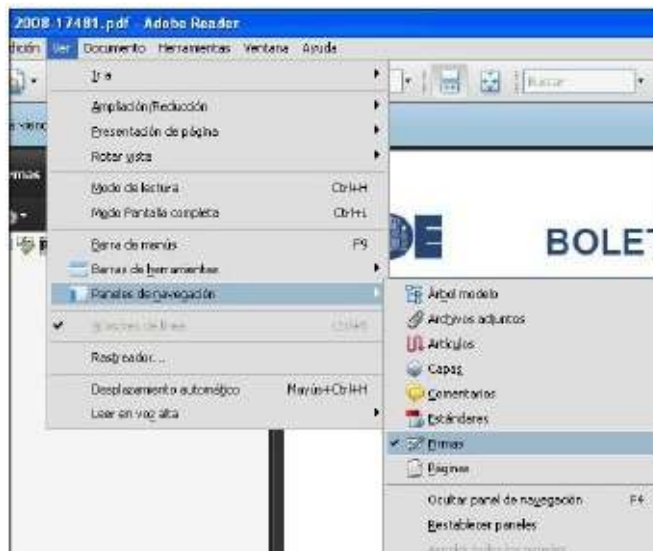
2008-17481.pdf - Adobe Reader

dición Ver Documento Herramientas Ventana Ayuda

Buscar

Ir a
Ampliación/Reducción
Presentación de página
Rotar vista
Modo de lectura Ctrl+H
Modo Pantalla completa Ctrl+L
Barra de menús F9
Barras de herramientas
Paneles de navegación
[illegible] Ctrl+5
Rastreador...
Desplazamiento automático Mayús+Ctrl+H
Leer en voz alta

Árbol modelo
Archivos adjuntos
Artículos
Capas
Comentarios
Estándares
Firmas
Páginas
Ocultar panel de navegación F4
Restablecer paneles
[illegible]

BOLET